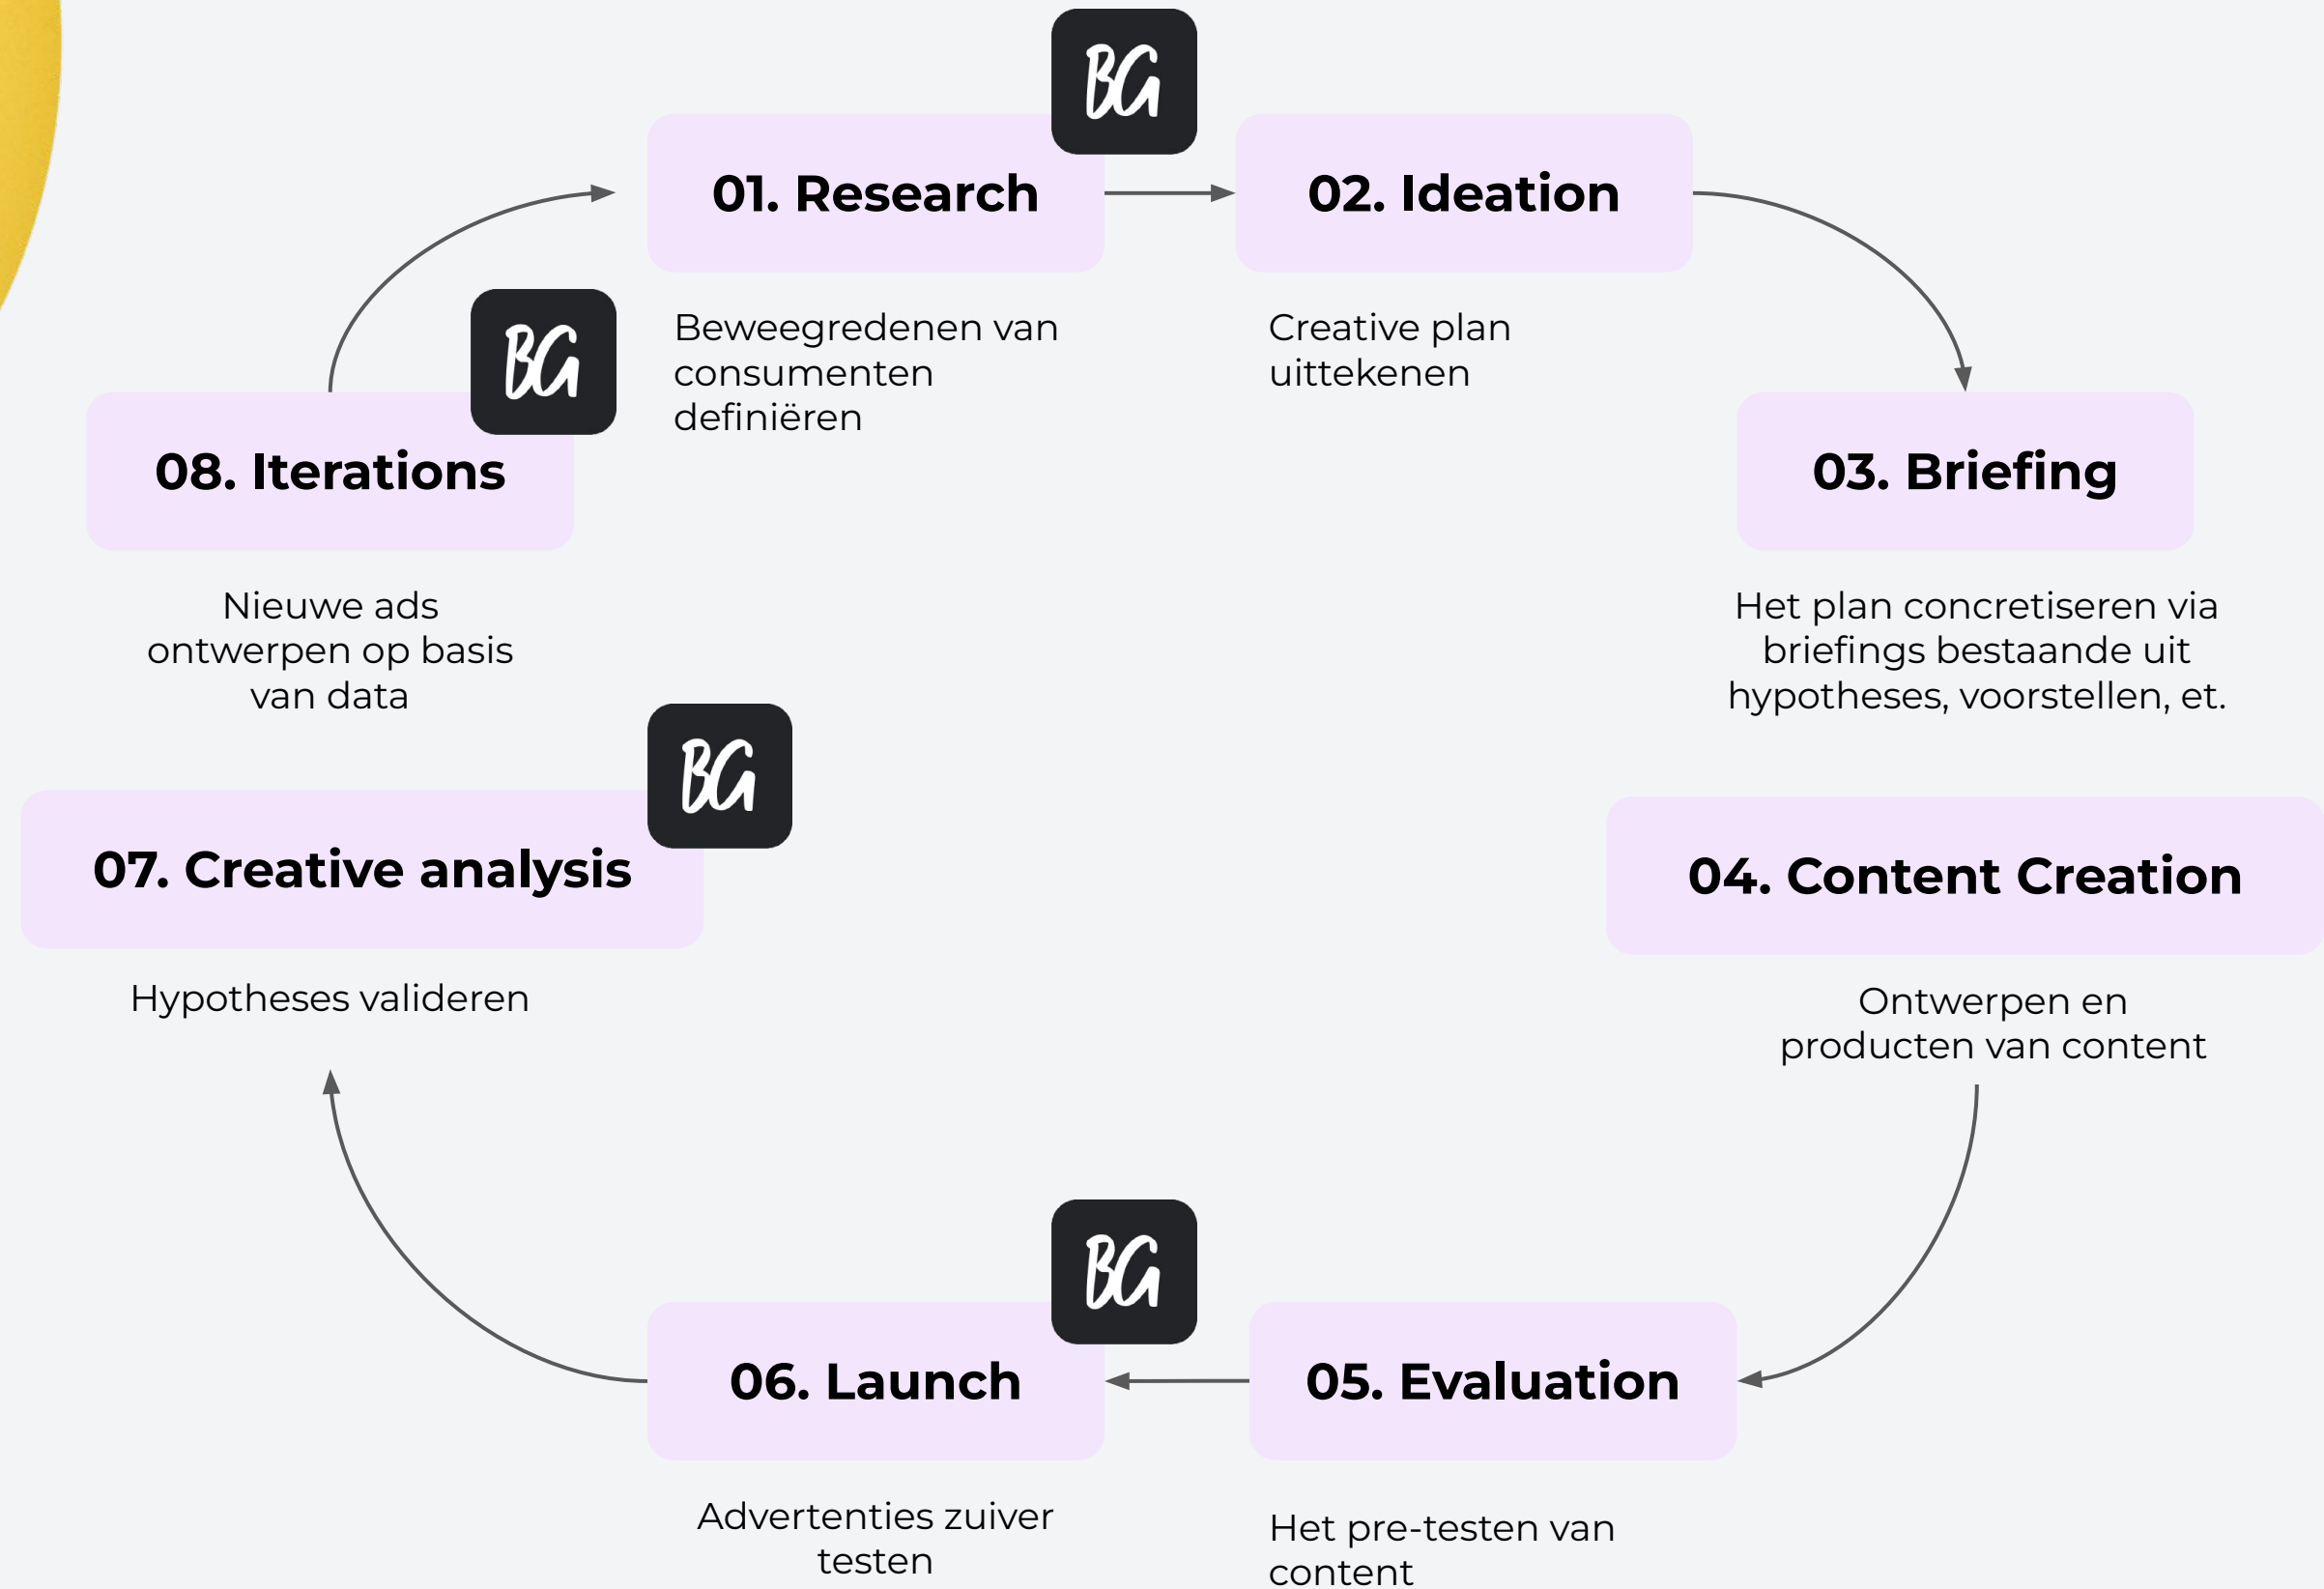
BG

01. Research

Beweegredenen van consumenten definiëren

02. Ideation

Creative plan uittekenen

03. Briefing

Het plan concretiseren via briefings bestaande uit hypotheses, voorstellen, et.

04. Content Creation

Ontwerpen en producten van content

05. Evaluation

Het pre-testen van content

BG

06. Launch

Advertenties zuiver testen

BG

07. Creative analysis

Hypotheses valideren

BG

08. Iterations

Nieuwe ads ontwerpen op basis van data